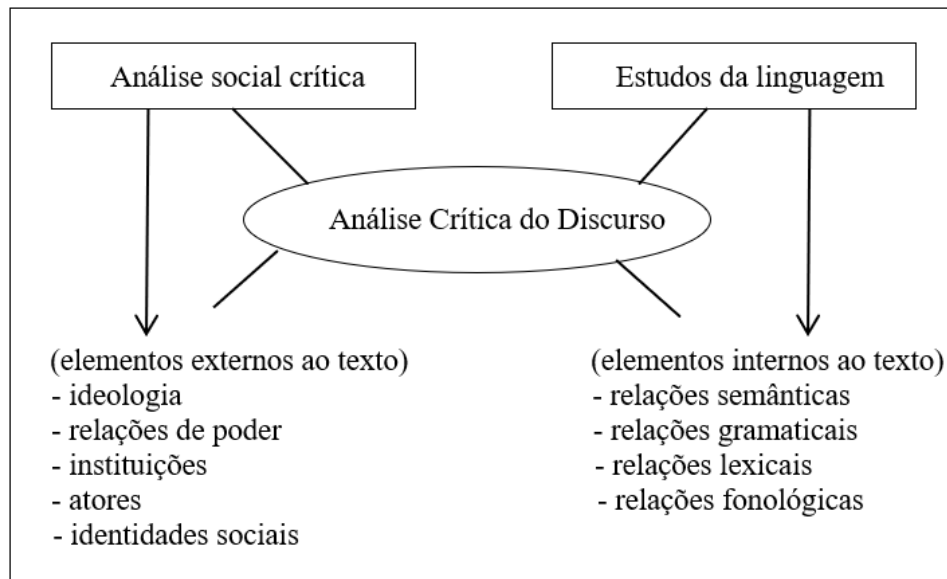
Análise social crítica

Estudos da linguagem

Análise Crítica do Discurso

(elementos externos ao texto)
- ideologia
- relações de poder
- instituições
- atores
- identidades sociais

(elementos internos ao texto)
- relações semânticas
- relações gramaticais
- relações lexicais
- relações fonológicas